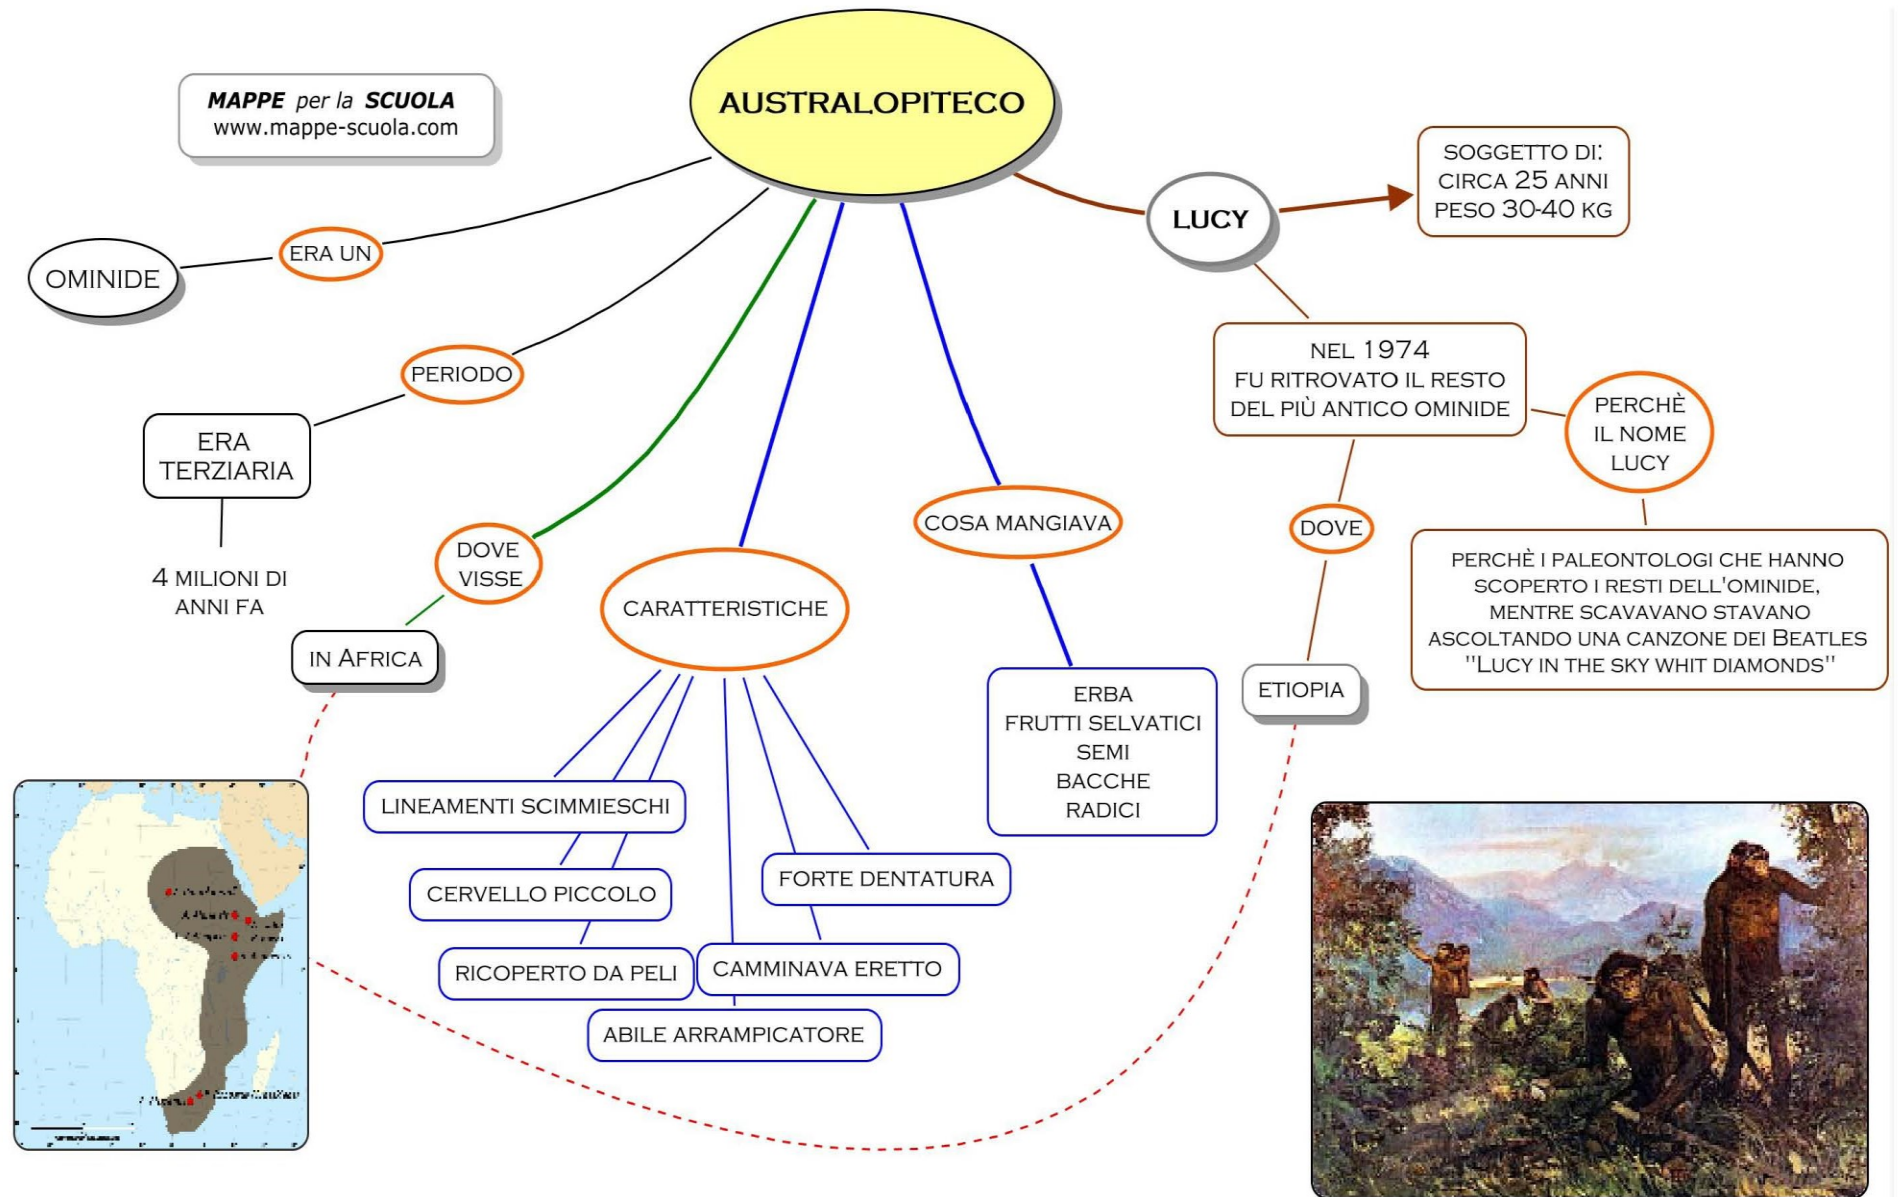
MAPPE per la SCUOLA
www.mappe-scuola.com

AUSTRALOPITECO

ERA UN

OMINIDE

PERIODO

ERA TERZIARIA

4 MILIONI DI ANNI FA

DOVE VISSE

IN AFRICA

CARATTERISTICHE

LINEAMENTI SCIMMIESCHI

CERVELLO PICCOLO

RICOPERTO DA PELI

ABILE ARRAMPICATORE

CAMMINAVA ERETTO

FORTE DENTATURA

COSA MANGIAVA

ERBA
FRUTTI SELVATICI
SEMI
BACCHE
RADICI

LUCY

SOGGETTO DI:
CIRCA 25 ANNI
PESO 30-40 KG

NEL 1974
FU RITROVATO IL RESTO DEL PIÙ ANTICO OMINIDE

PERCHÈ IL NOME LUCY

PERCHÈ I PALEONTOLOGI CHE HANNO SCOPERTO I RESTI DELL'OMINIDE, MENTRE SCAVAVANO STAVANO ASCOLTANDO UNA CANZONE DEI BEATLES "LUCY IN THE SKY WHIT DIAMONDS"

DOVE

ETIOPIA